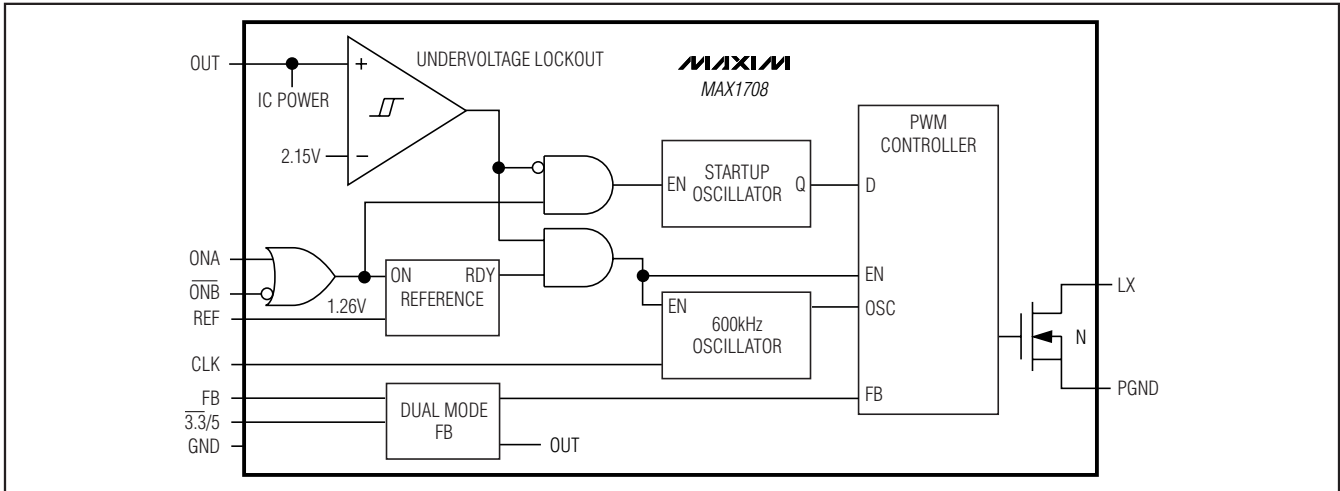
OUT
IC POWER
+
−
2.15V
UNDERVOLTAGE LOCKOUT
MAXIM
MAX1708
PWM CONTROLLER
EN
STARTUP OSCILLATOR
Q
D
ONA
$\overline{ONB}$
REF
ON
RDY
REFERENCE
1.26V
EN
EN
600kHz OSCILLATOR
OSC
LX
N
CLK
FB
$\overline{3.3}/5$
GND
DUAL MODE FB
OUT
FB
PGND